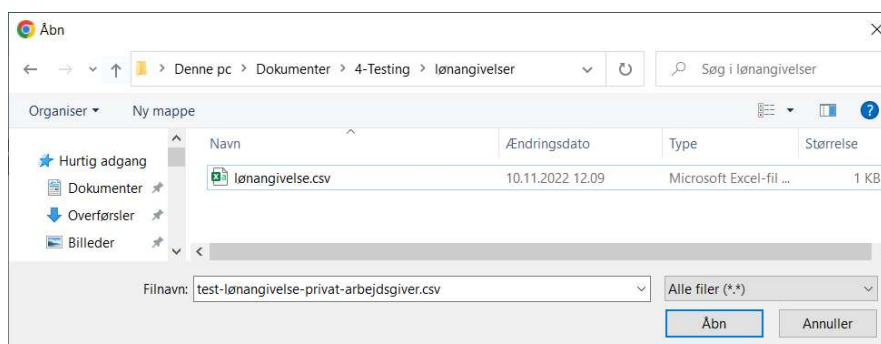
Åbn

Denne pc > Dokumenter > 4-Testing > lønangivelser

Søg i lønangivelser

Organiser ▾ Ny mappe

Hurtig adgang
Dokumenter
Overførsler
Billeder

| Navn | Ændringsdato | Type | Størrelse |
|---|---|---|---|
| lønangivelse.csv | 10.11.2022 12.09 | Microsoft Excel-fil ... | 1 KB |

Filnavn: test-lønangivelse-privat-arbejdsgiver.csv

Alle filer (*.*)

Åbn

Annuller